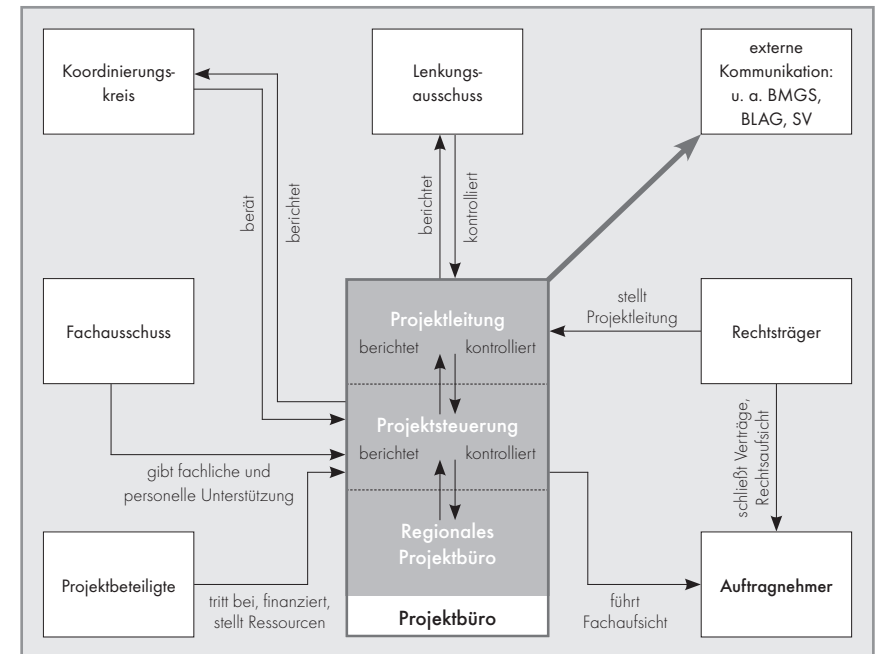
Koordinierungskreis

Lenkungsausschuss

externe Kommunikation: u. a. BMGS, BLAG, SV

berät

berichtet

berichtet

kontrolliert

Fachausschuss

Projektleitung

berichtet

kontrolliert

stellt Projektleitung

Rechtsträger

Projektsteuerung

berichtet

kontrolliert

gibt fachliche und personelle Unterstützung

schließt Verträge, Rechtsaufsicht

Regionales Projektbüro

Projektbeteiligte

tritt bei, finanziert, stellt Ressourcen

Projektbüro

führt Fachaufsicht

Auftragnehmer